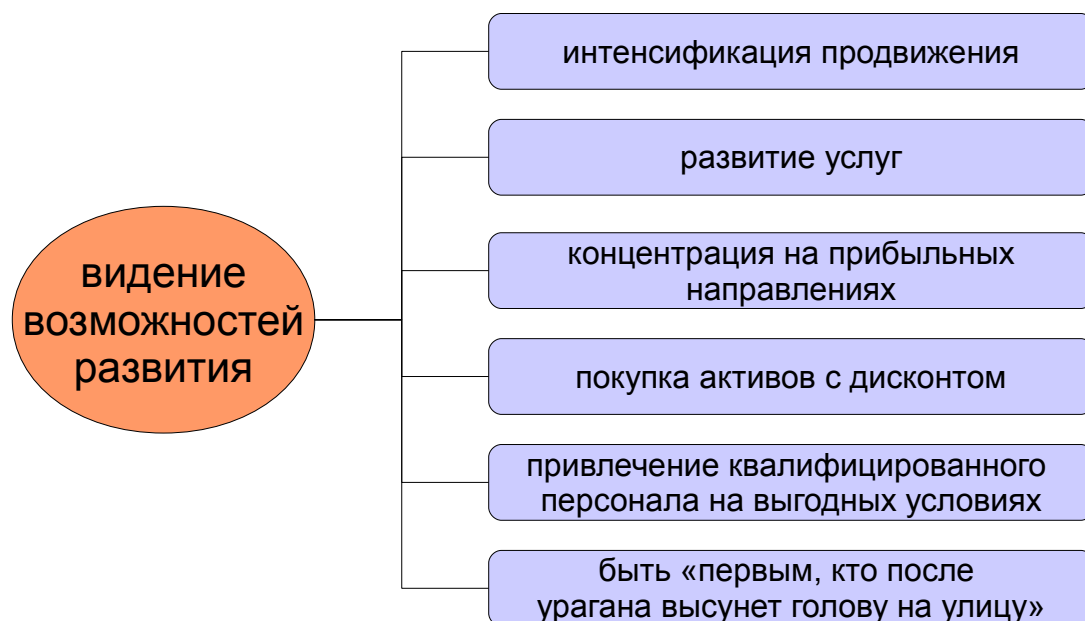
видение возможностей развития

интенсификация продвижения

развитие услуг

концентрация на прибыльных направлениях

покупка активов с дисконтом

привлечение квалифицированного персонала на выгодных условиях

быть «первым, кто после урагана высунет голову на улицу»